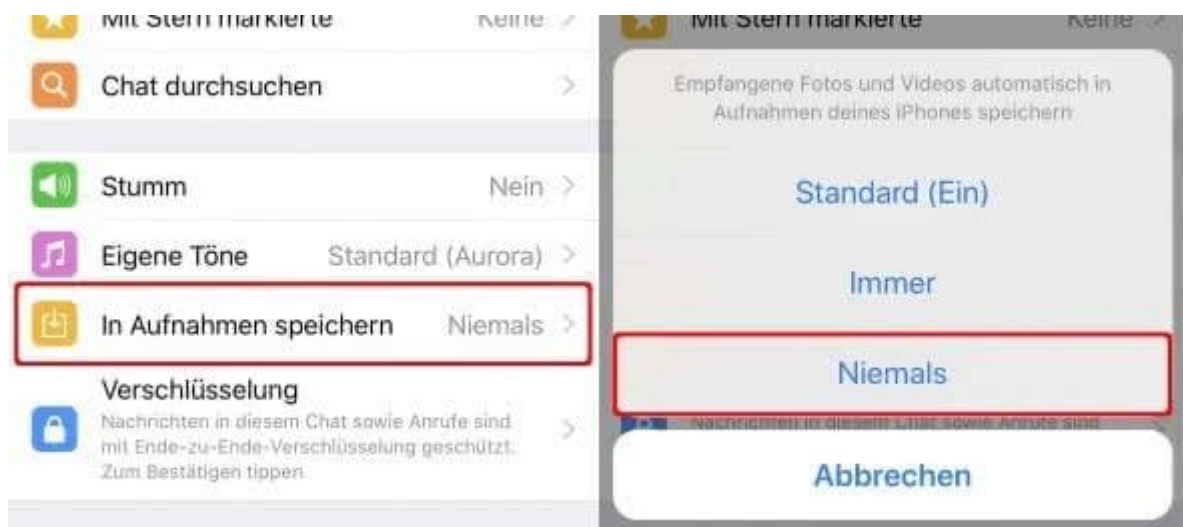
Mit Stern markierte Keine >

Chat durchsuchen >

Stumm Nein >

Eigene Töne Standard (Aurora) >

In Aufnahmen speichern Niemals >

Verschlüsselung
Nachrichten in diesem Chat sowie Anrufe sind mit Ende-zu-Ende-Verschlüsselung geschützt. Zum Bestätigen tippen. >

Mit Stern markierte Keine >

Empfangene Fotos und Videos automatisch in Aufnahmen deines iPhones speichern

Standard (Ein)

Immer

Niemals

Nachrichten in diesem Chat sowie Anrufe sind

Abbrechen